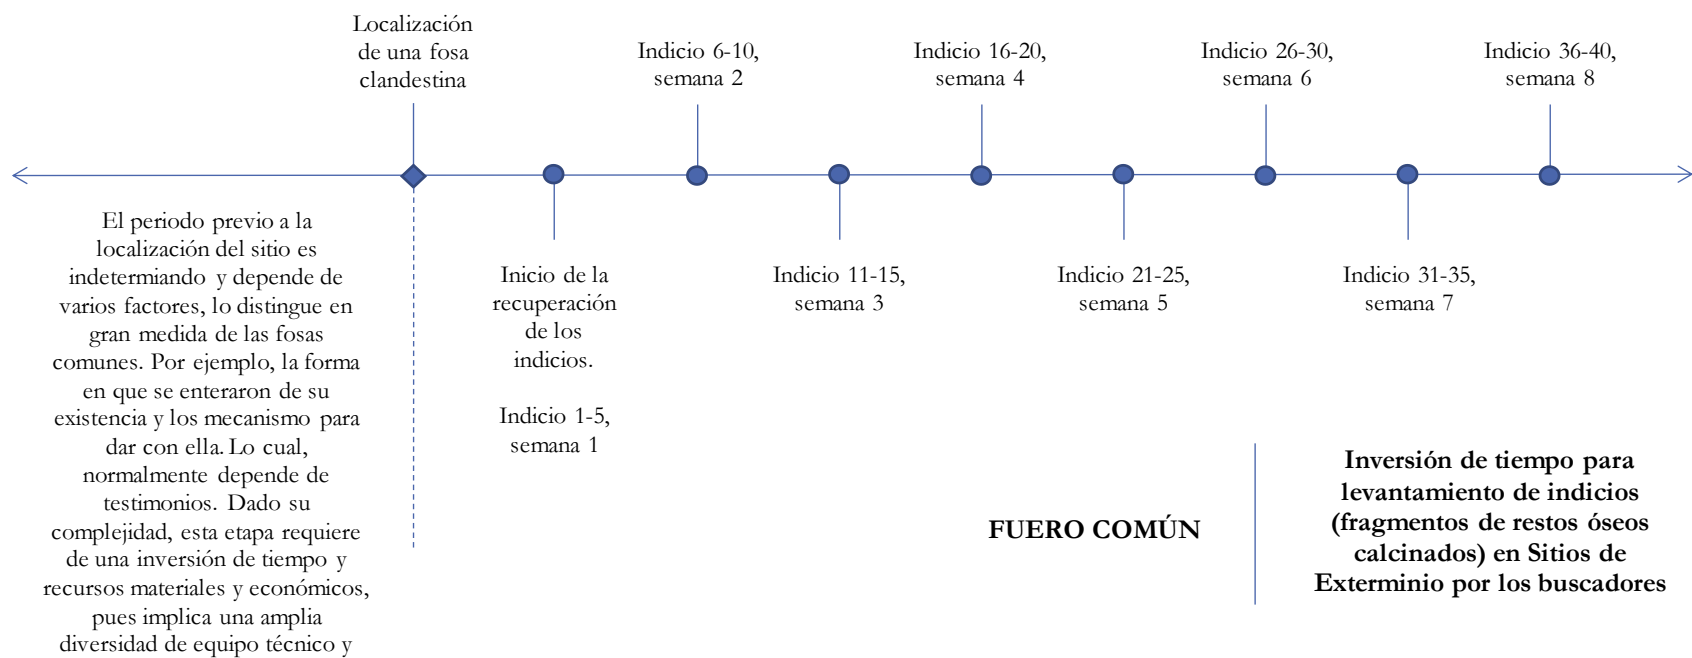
Localización de una fosa clandestina

Indicio 6-10, semana 2

Indicio 16-20, semana 4

Indicio 26-30, semana 6

Indicio 36-40, semana 8

El periodo previo a la localización del sitio es indetermiando y depende de varios factores, lo distingue en gran medida de las fosas comunes. Por ejemplo, la forma en que se enteraron de su existencia y los mecanismo para dar con ella. Lo cual, normalmente depende de testimonios. Dado su complejidad, esta etapa requiere de una inversión de tiempo y recursos materiales y económicos, pues implica una amplia diversidad de equipo técnico y

Inicio de la recuperación de los indicios.

Indicio 1-5, semana 1

Indicio 11-15, semana 3

Indicio 21-25, semana 5

Indicio 31-35, semana 7

FUERO COMÚN

Inversión de tiempo para levantamiento de indicios (fragmentos de restos óseos calcinados) en Sitios de Exterminio por los buscadores